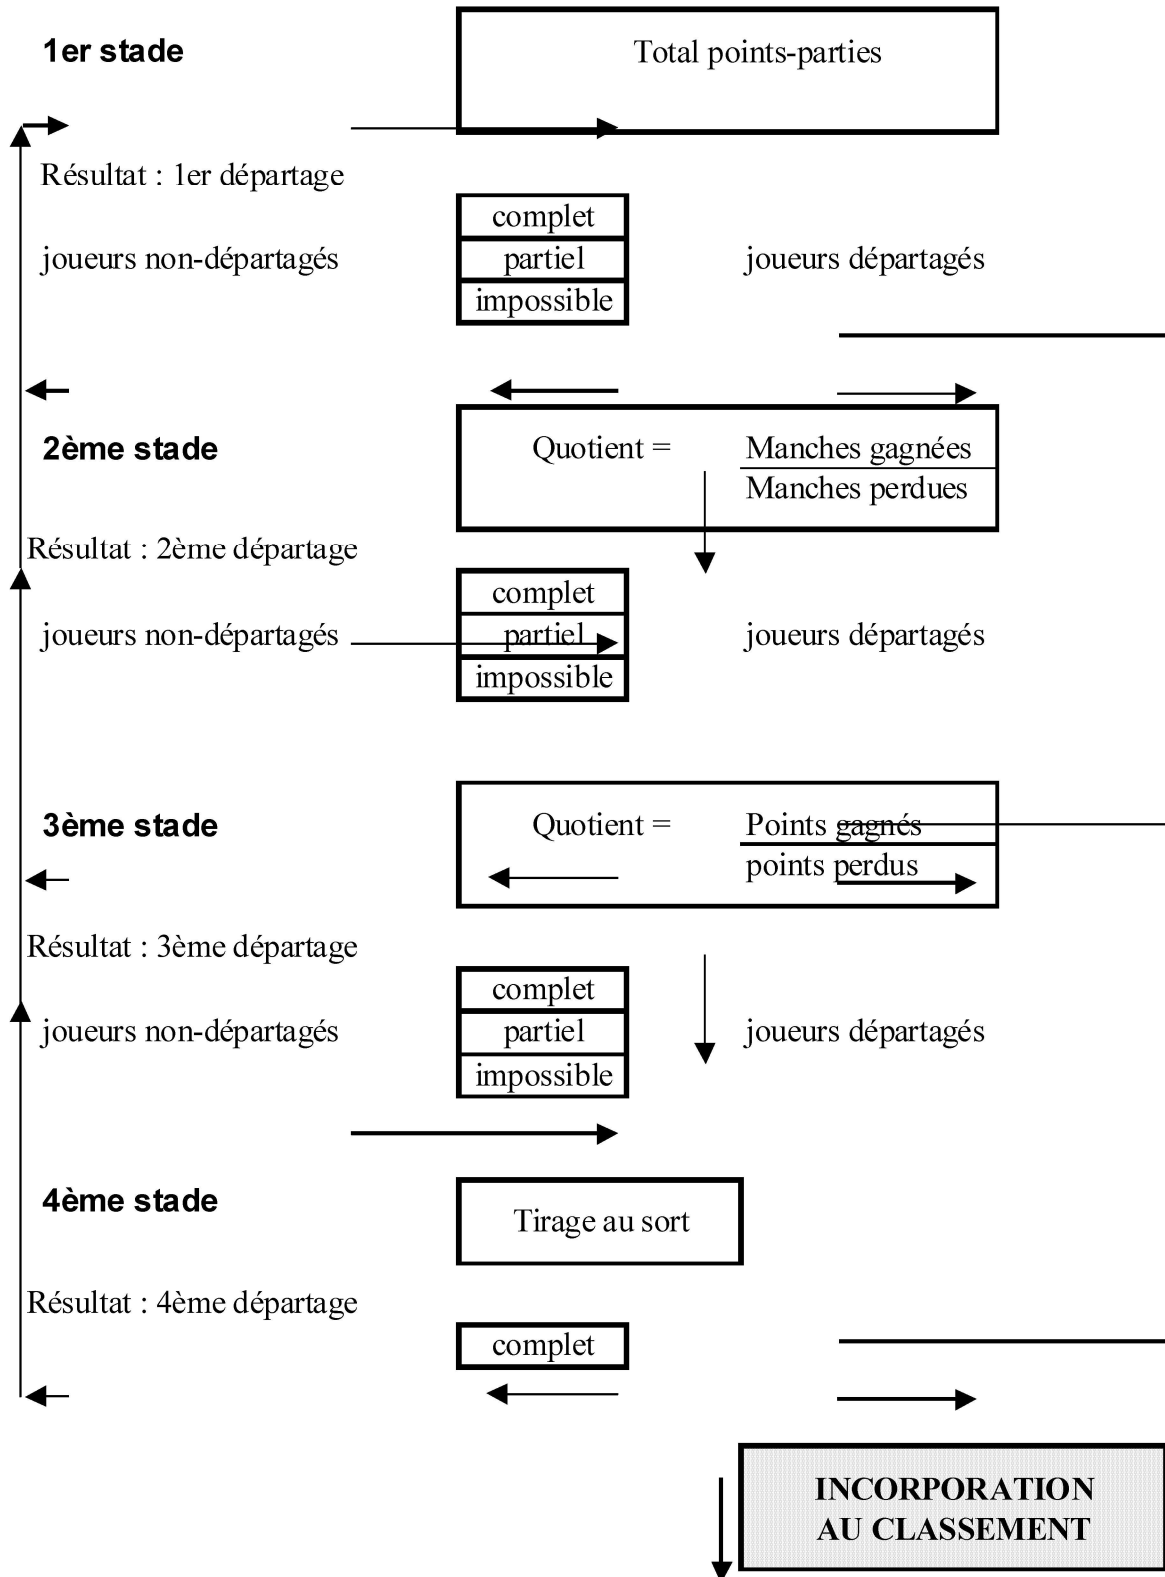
1er stade

Total points-parties

Résultat : 1er départage

complet
partiel
impossible

joueurs non-départagés

joueurs départagés

2ème stade

Quotient = $\frac{\text{Manches gagnées}}{\text{Manches perdues}}$

Résultat : 2ème départage

complet
partiel
impossible

joueurs non-départagés

joueurs départagés

3ème stade

Quotient = $\frac{\text{Points gagnés}}{\text{points perdus}}$

Résultat : 3ème départage

complet
partiel
impossible

joueurs non-départagés

joueurs départagés

4ème stade

Tirage au sort

Résultat : 4ème départage

complet

INCORPORATION AU CLASSEMENT